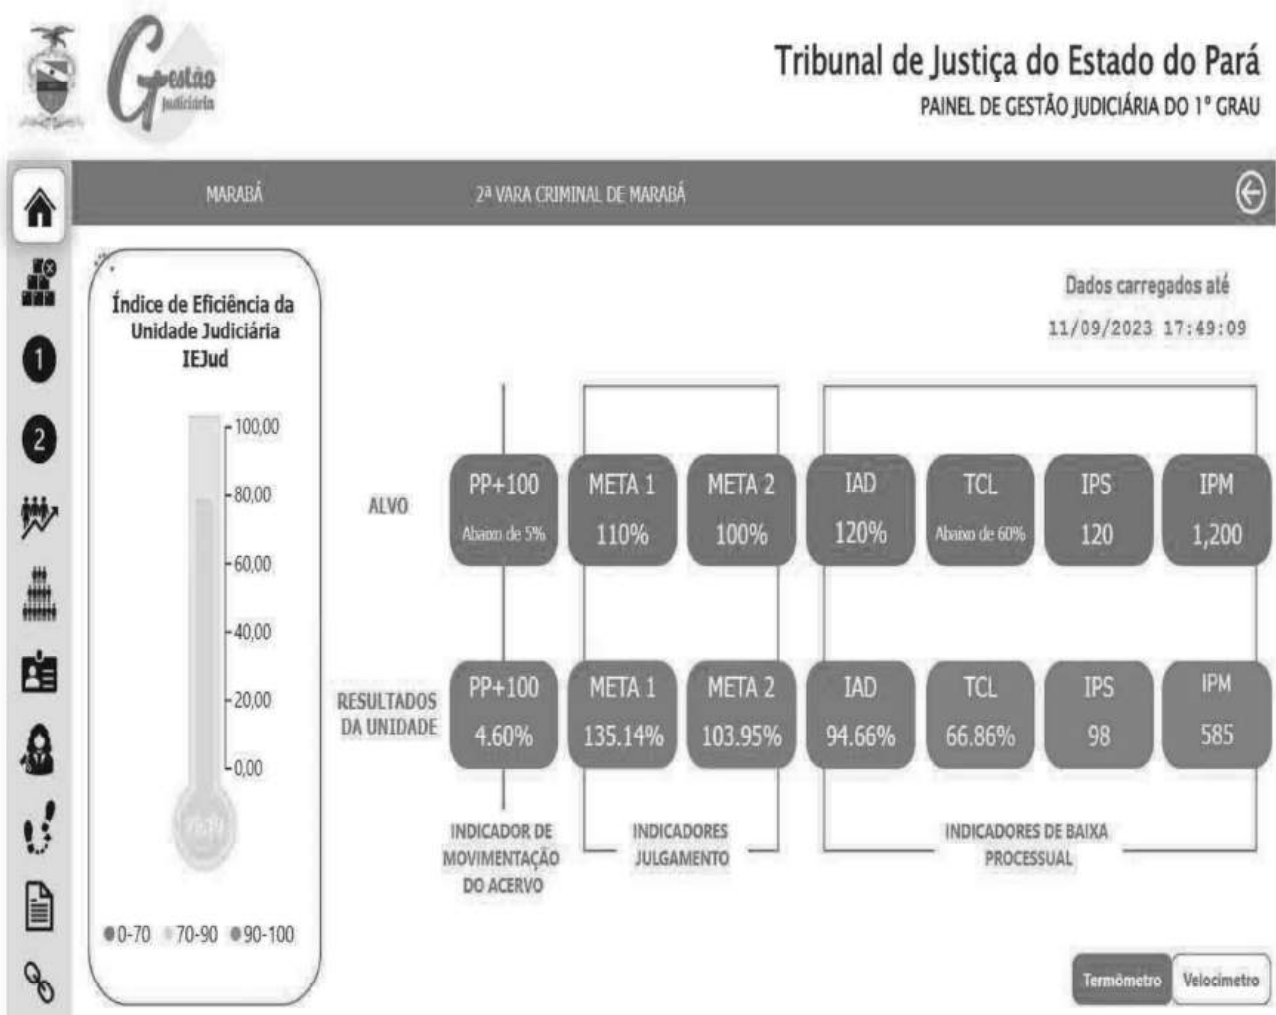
Gestão Judiciária

Tribunal de Justiça do Estado do Pará
PAINEL DE GESTÃO JUDICIÁRIA DO 1º GRAU

MARABÁ
2ª VARA CRIMINAL DE MARABÁ

Índice de Eficiência da Unidade Judiciária IEJud

100,00
80,00
60,00
40,00
20,00
0,00

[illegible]

0-70 70-90 90-100

Dados carregados até
11/09/2023 17:49:09

ALVO

| PP+100 | META 1 | META 2 | IAD | TCL | IPS | IPM |
|---|---|---|---|---|---|---|
| Abaixo de 5% | 110% | 100% | 120% | Abaixo de 60% | 120 | 1,200 |

RESULTADOS DA UNIDADE

| PP+100 | META 1 | META 2 | IAD | TCL | IPS | IPM |
|---|---|---|---|---|---|---|
| 4.60% | 135.14% | 103.95% | 94.66% | 66.86% | 98 | 585 |

INDICADOR DE MOVIMENTAÇÃO DO ACERVO
INDICADORES JULGAMENTO
INDICADORES DE BAIXA PROCESSUAL

Termômetro
Velocímetro